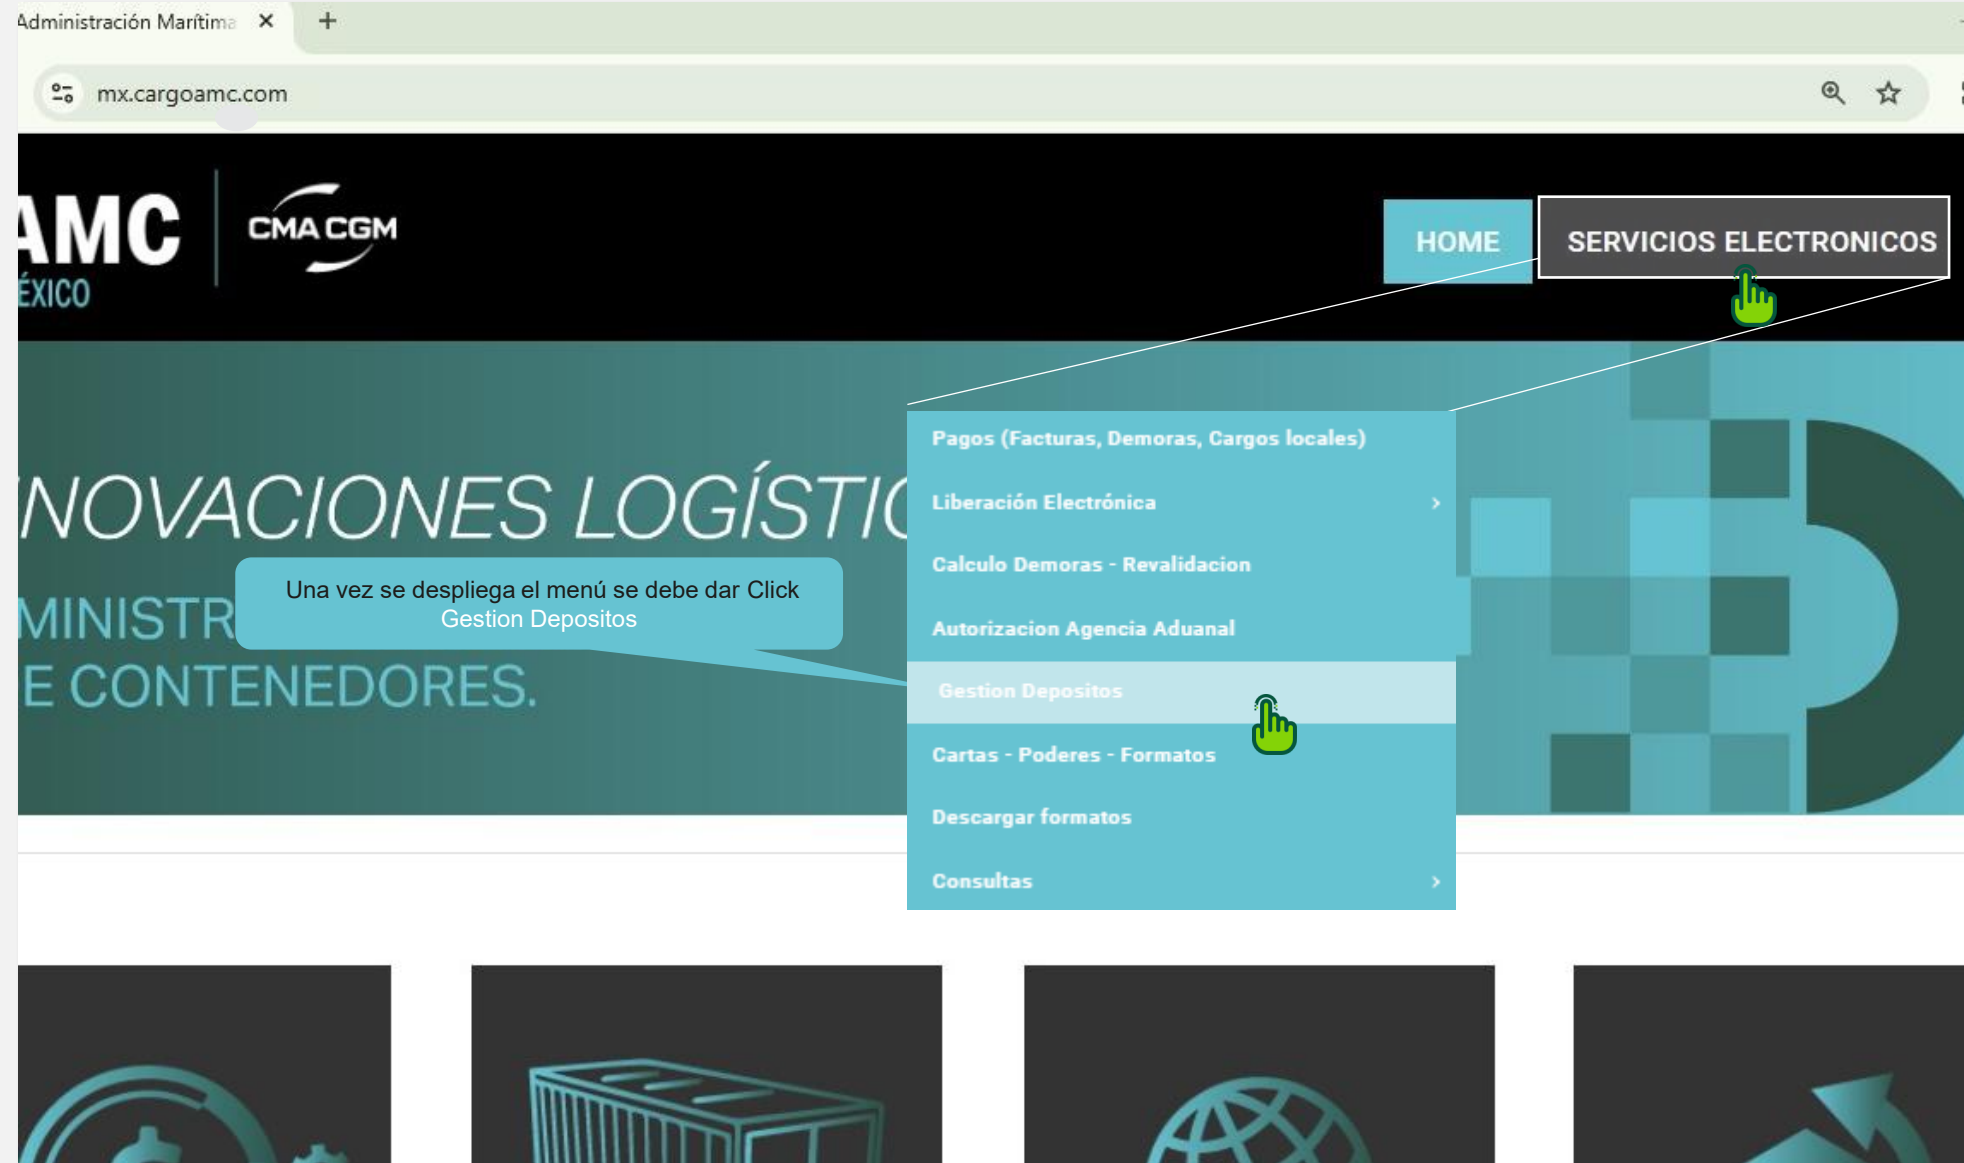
Administración Marítima ×  +

mx.cargoamc.com

AMC
ÉXICO

CMA CGM

HOME

SERVICIOS ELECTRONICOS

NOVACIONES LOGÍSTIC

MINISTR

E CONTENEDORES.

Una vez se despliega el menú se debe dar Click Gestion Depositos

Pagos (Facturas, Demoras, Cargos locales)

Liberación Electrónica ›

Calculo Demoras - Revalidacion

Autorizacion Agencia Aduanal

Gestion Depositos

Cartas - Poderes - Formatos

Descargar formatos

Consultas ›